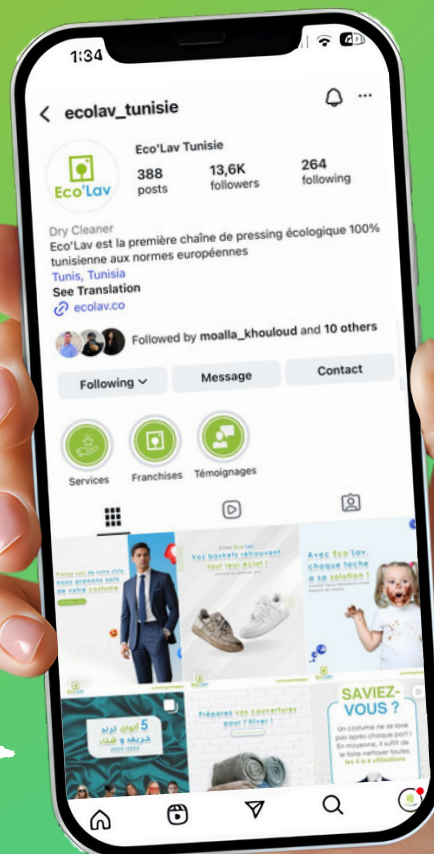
1:34

ecolav_tunisie

Eco'Lav

Eco'Lav Tunisie
388 posts
13,6K followers
264 following

Dry Cleaner
Eco'Lav est la première chaîne de pressing écologique 100% tunisienne aux normes européennes
Tunis, Tunisia
See Translation
ecolav.co

Followed by moalla_khouloud and 10 others

Following
Message
Contact

Services
Franchises
Témoignages

Vos baskets retrouvent tout leur éclat !

Avec Eco'Lav, chaque tache a sa solution !

Préparez vos couvertures pour l'hiver !

SAVIEZ-VOUS ?
Un costume ne se lave pas après chaque port ! En moyenne, il suffit de le faire nettoyer toutes les 4 à 6 utilisations